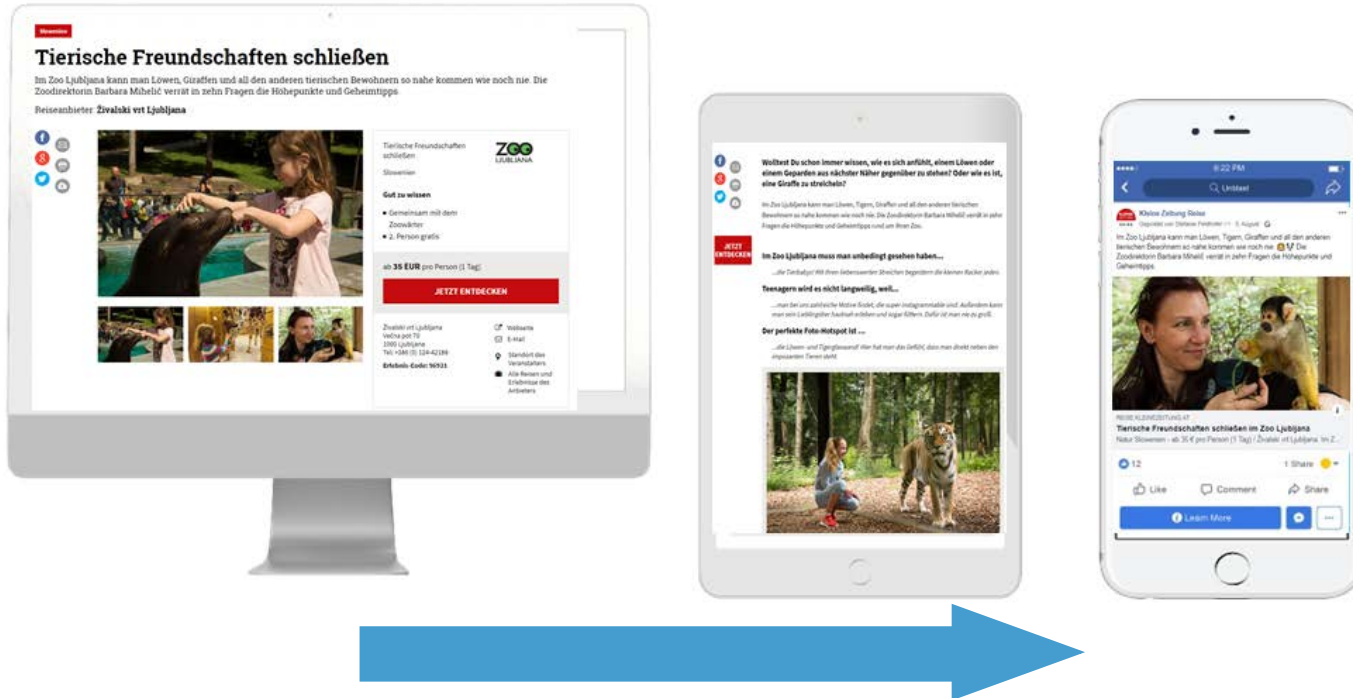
Slowenien

Tierische Freundschaften schließen

Im Zoo Ljubljana kann man Löwen, Giraffen und all den anderen tierischen Bewohnern so nahe kommen wie noch nie. Die Zoodirektorin Barbara Mihelič verrät in zehn Fragen die Höhepunkte und Geheimtipps.

Reiseanbieter: Živalski vrt Ljubljana

Tierische Freundschaften schließen

ZOO LJUBLJANA

Slowenien

Gut zu wissen

Gemeinsam mit dem Zoowärter

2. Person gratis

ab 35 EUR pro Person (1 Tag)

JETZT ENTDECKEN

Živalski vrt Ljubljana
Večna pot 70
1000 Ljubljana
Tel: +386 (1) 124-42186

Erlebnis-Code: 96921

Webseite

E-Mail

Standort des Veranstalters

Alle Reisen und Erlebnisse des Anbieters

Wolltest Du schon immer wissen, wie es sich anfühlt, einem Löwen oder einem Geparden aus nächster Näher gegenüber zu stehen? Oder wie es ist, eine Giraffe zu streicheln?

Im Zoo Ljubljana kann man Löwen, Tigern, Giraffen und all den anderen tierischen Bewohnern so nahe kommen wie noch nie. Die Zoodirektorin Barbara Mihelič verrät in zehn Fragen die Höhepunkte und Geheimtipps rund um ihren Zoo.

JETZT ENTDECKEN

Im Zoo Ljubljana muss man unbedingt gesehen haben...

...die Tierbabys! Mit ihren liebenswerten Streichen begeistern die kleinen Racker jeden.

Teenagern wird es nicht langweilig, weil...

...man bei uns zahlreiche Motive findet, die super instagrammable sind. Außerdem kann man sein Lieblingstier hautnah erleben und sogar füttern. Dafür ist man nie zu groß.

Der perfekte Foto-Hotspot ist ...

...die Löwen- und Tigerfassanlage. Hier hat man das Gefühl, dass man direkt neben den imposanten Tieren steht.

6:22 PM

Untitled

Kleine Zeitung Reise
Gepostet von Stefanie Feldhofer · 5. August

Im Zoo Ljubljana kann man Löwen, Tigern, Giraffen und all den anderen tierischen Bewohnern so nahe kommen wie noch nie. Die Zoodirektorin Barbara Mihelič verrät in zehn Fragen die Höhepunkte und Geheimtipps.

REISE.KLEINEZEITUNG.AT
Tierische Freundschaften schließen im Zoo Ljubljana
Natur Slowenien · ab 35 € pro Person (1 Tag) / Živalski vrt Ljubljana, Im Z...

12

1 Share

Like

Comment

Share

Learn More